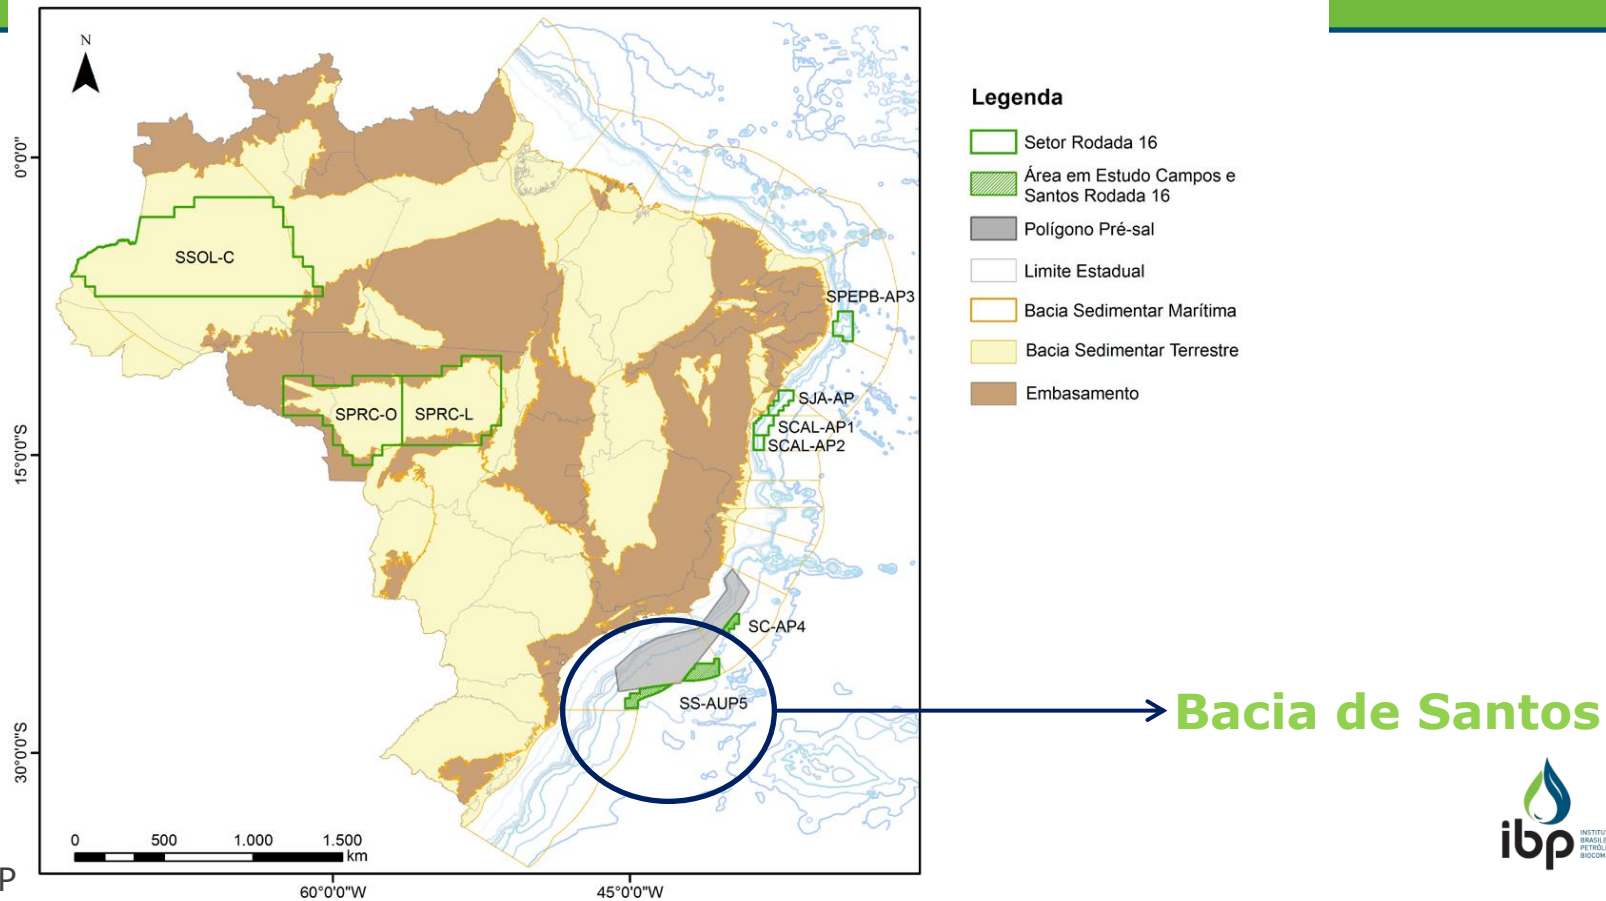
N

0°0'0"

15°0'0"S

30°0'0"S

SSOL-C

SPRC-O

SPRC-L

SPEPB-AP3

SJA-AP

SCAL-AP1

SCAL-AP2

SC-AP4

SS-AUP5

0 500 1.000 1.500 km

60°0'0"W

45°0'0"W

Legenda

Setor Rodada 16

Área em Estudo Campos e Santos Rodada 16

Polígono Pré-sal

Limite Estadual

Bacia Sedimentar Marítima

Bacia Sedimentar Terrestre

Embasamento

Bacia de Santos

ibp

INSTITU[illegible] BRASILE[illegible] PETRÓL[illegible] BIOCOM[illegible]

P